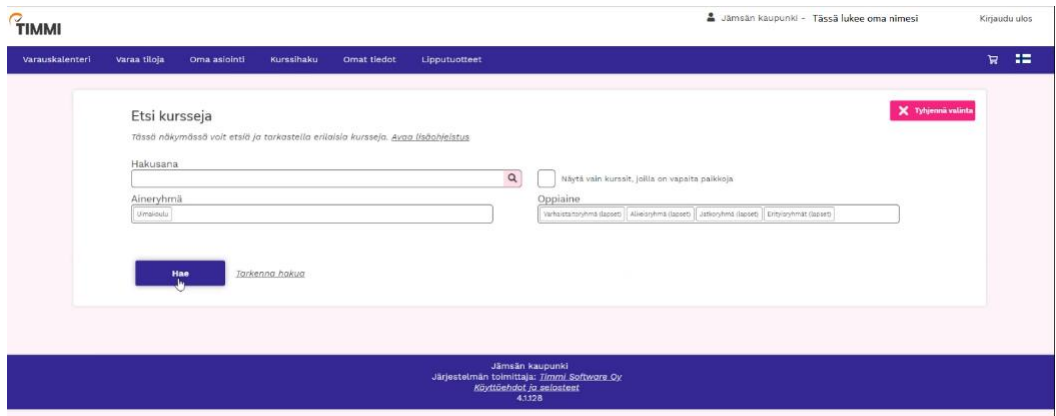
TIMMI

Jämsän kaupunki - Tässä lukee oma nimesi

Kirjaudu ulos

Varauskalenteri Varaa tiloja Oma asiointi Kurssihaku Omat tiedot Lipputuotteet

Etsi kursseja

Tässä näkymässä voit etsiä ja tarkastella erilaisia kursseja. Avaa lisäohjeistus

Tyhjennä valinta

Hakusana

Näytä vain kurssit, joilla on vapaita paikkoja

Aineryhmä

Uimakoulu

Oppiaine

Varhaisiskaryhmä (lapset) Alkeisryhmä (lapset) Jatkoryhmä (lapset) Erityisryhmät (lapset)

Hae

Tarkenna hakua

Jämsän kaupunki
Järjestelmän toimittaja: Timmi Software Oy
Käyttöehdot ja selosteet
4.1.128